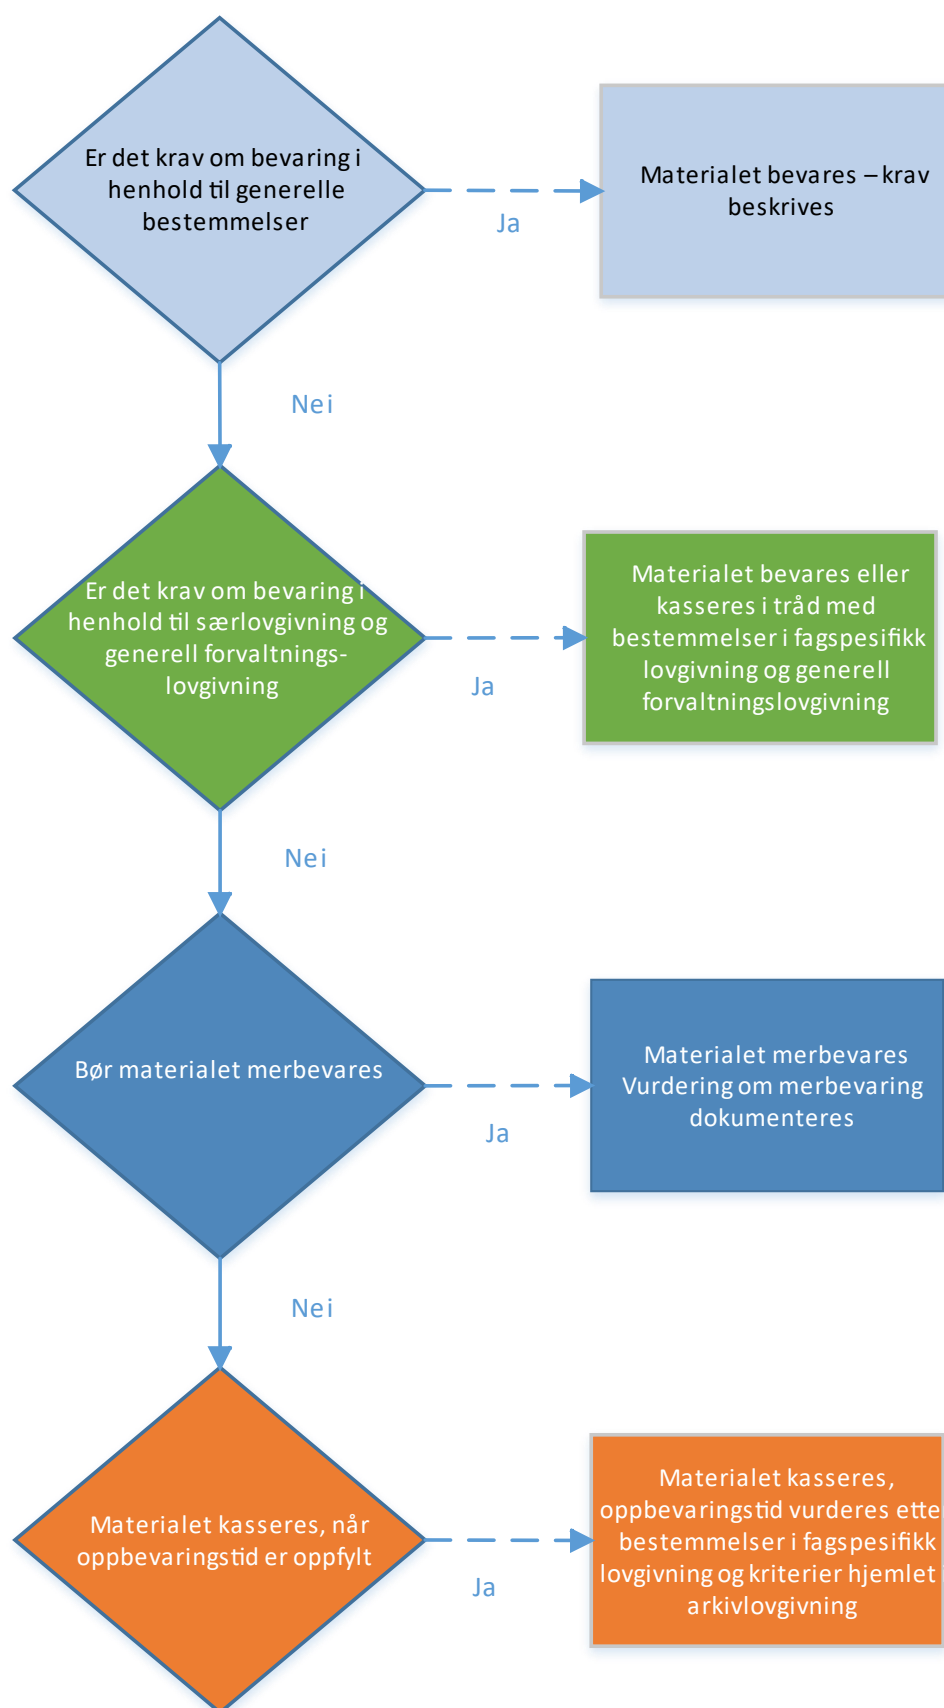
Er det krav om bevaring i henhold til generelle bestemmelser

Ja

Materialet bevares – krav beskrives

Nei

Er det krav om bevaring i henhold til særlovgivning og generell forvaltningslovgivning

Ja

Materialet bevares eller kasseres i tråd med bestemmelser i fagspesifikk lovgivning og generell forvaltningslovgivning

Nei

Bør materialet merbevares

Ja

Materialet merbevares Vurdering om merbevaring dokumenteres

Nei

Materialet kasseres, når oppbevaringstid er oppfylt

Ja

Materialet kasseres, oppbevaringstid vurderes ette bestemmelser i fagspesifikk lovgivning og kriterier hjemlet arkivlovgivning